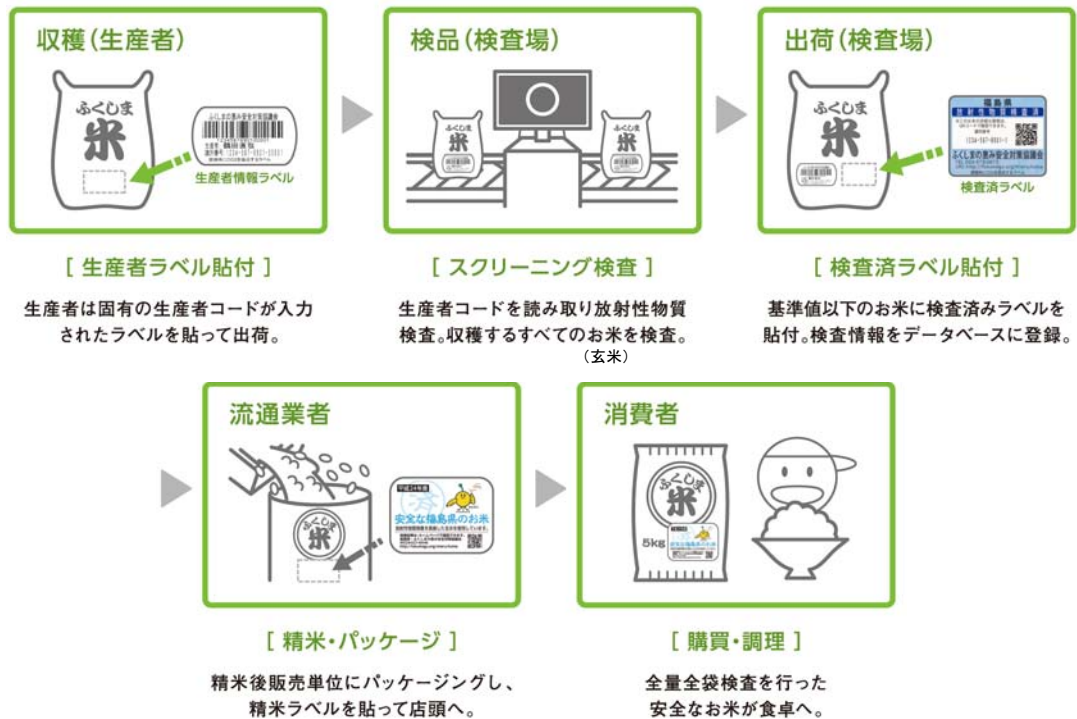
収穫(生産者)

ふくしま
米

生産者情報ラベル

[ 生産者ラベル貼付 ]

生産者は固有の生産者コードが入力されたラベルを貼って出荷。

検品(検査場)

ふくしま
米

ふくしま
米

[ スクリーニング検査 ]

生産者コードを読み取り放射性物質検査。収穫するすべてのお米を検査。
(玄米)

出荷(検査場)

ふくしま
米

福島県

ふくしまの恵み安全対策協議会

検査済ラベル

[ 検査済ラベル貼付 ]

基準値以下のお米に検査済みラベルを貼付。検査情報をデータベースに登録。

流通業者

ふくしま
米

安全な福島県のお米

[ 精米・パッケージ ]

精米後販売単位にパッケージングし、精米ラベルを貼って店頭へ。

消費者

ふくしま
米

5kg

[ 購買・調理 ]

全量全袋検査を行った安全なお米が食卓へ。